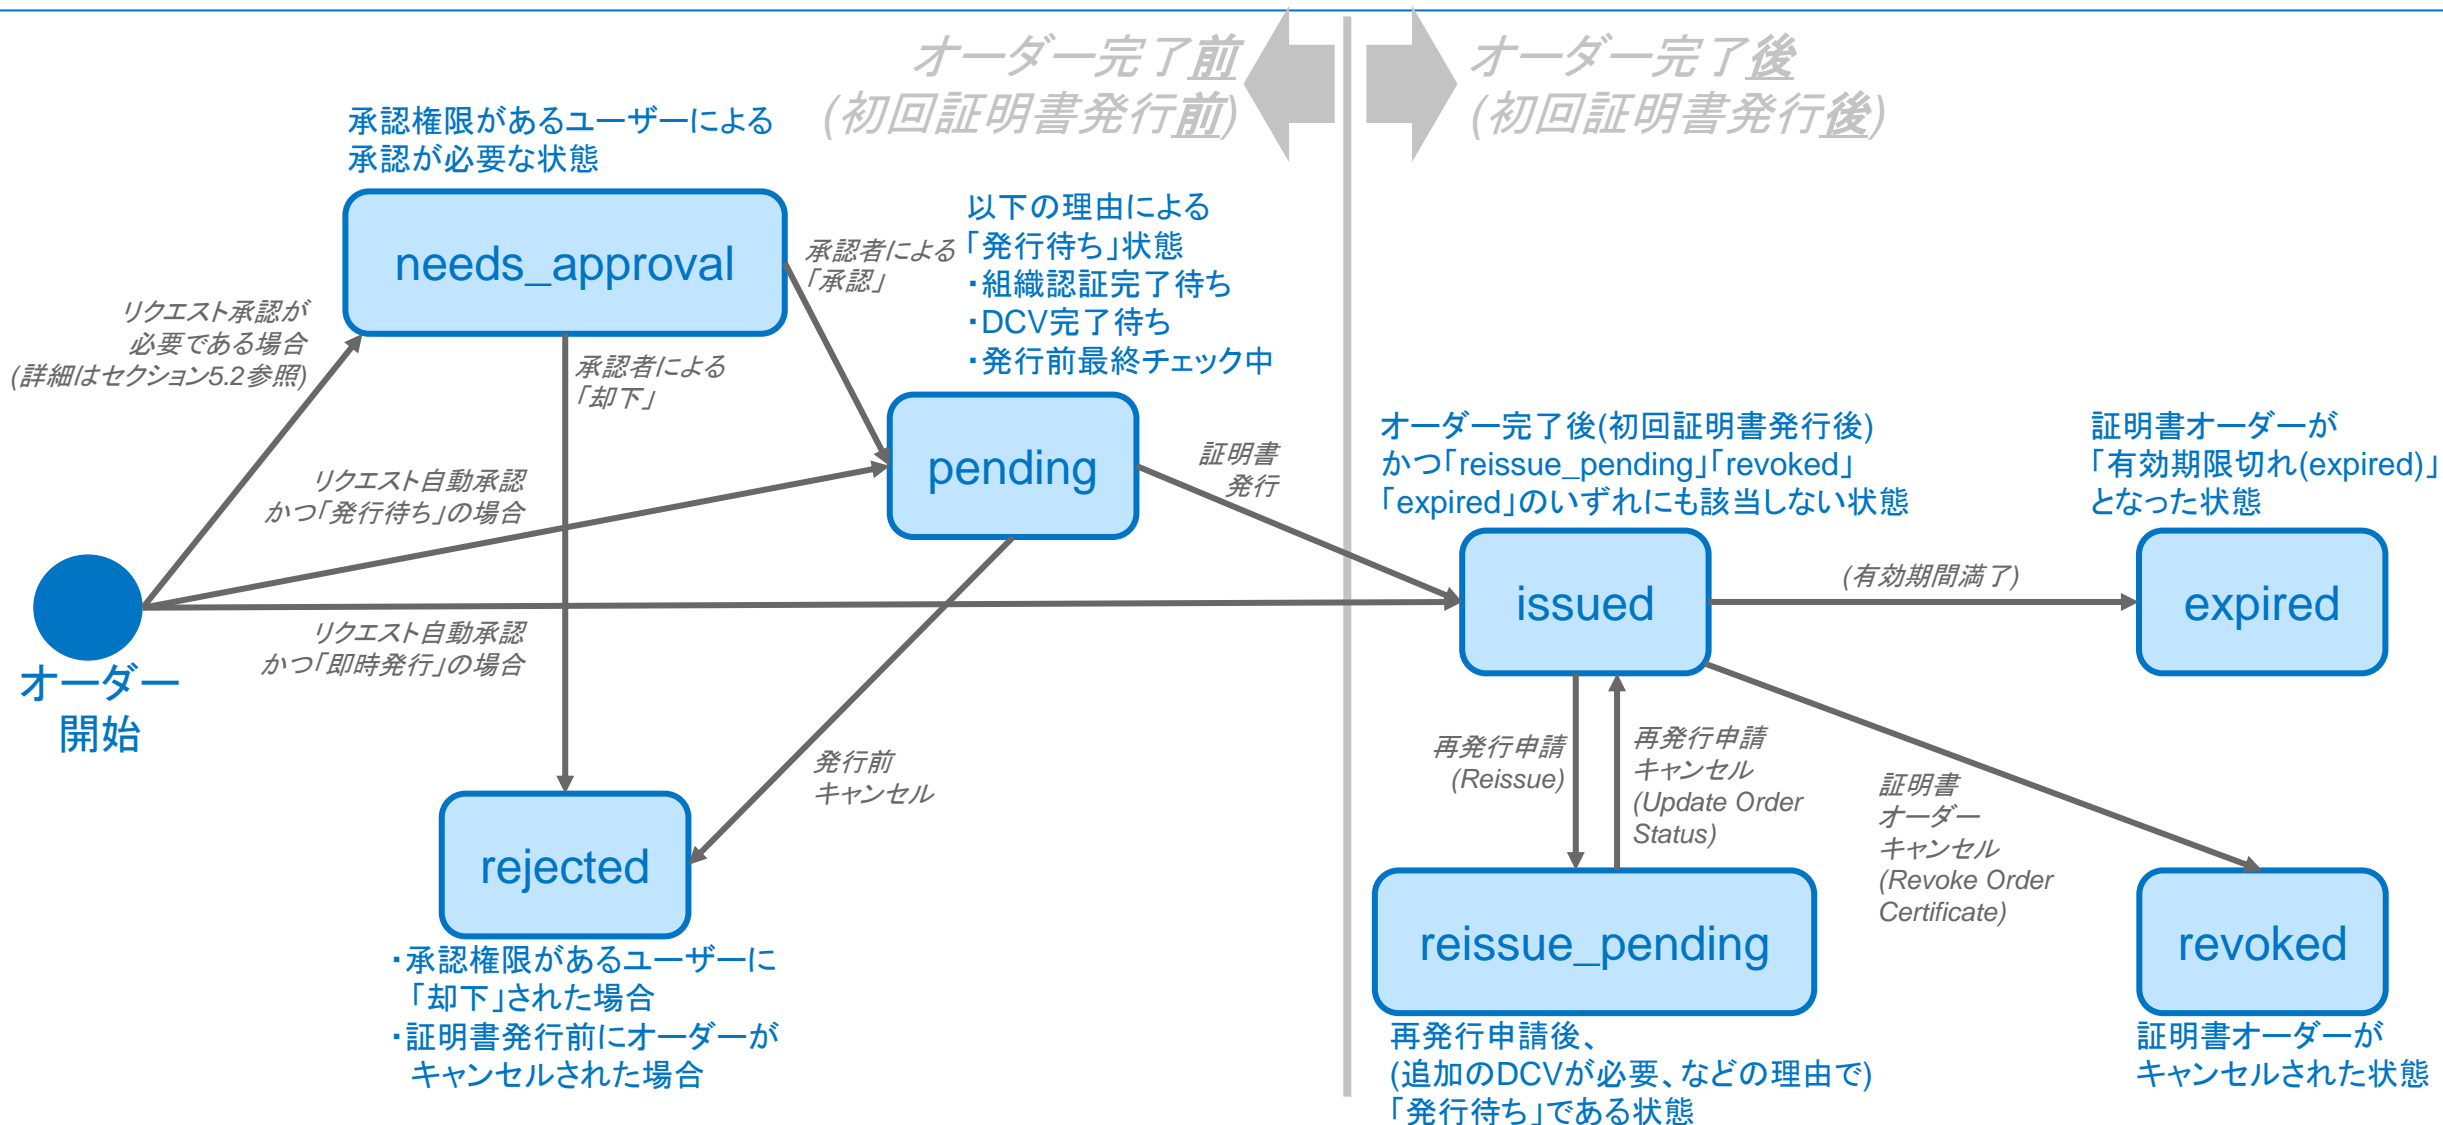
オーダー完了前
(初回証明書発行前)

オーダー完了後
(初回証明書発行後)

承認権限があるユーザーによる
承認が必要な状態

needs_approval

以下の理由による
「発行待ち」状態
・組織認証完了待ち
・DCV完了待ち
・発行前最終チェック中

承認者による
「承認」

リクエスト承認が
必要である場合
(詳細はセクション5.2参照)

承認者による
「却下」

pending

リクエスト自動承認
かつ「発行待ち」の場合

証明書
発行

オーダー完了後(初回証明書発行後)
かつ「reissue_pending」「revoked」
「expired」のいずれにも該当しない状態

証明書オーダーが
「有効期限切れ(expired)」
となった状態

issued

(有効期間満了)

expired

リクエスト自動承認
かつ「即時発行」の場合

オーダー
開始

発行前
キャンセル

再発行申請
(Reissue)

再発行申請
キャンセル
(Update Order
Status)

証明書
オーダー
キャンセル
(Revoke Order
Certificate)

rejected

reissue_pending

revoked

・承認権限があるユーザーに
「却下」された場合
・証明書発行前にオーダーが
キャンセルされた場合

再発行申請後、
(追加のDCVが必要、などの理由で)
「発行待ち」である状態

証明書オーダーが
キャンセルされた状態